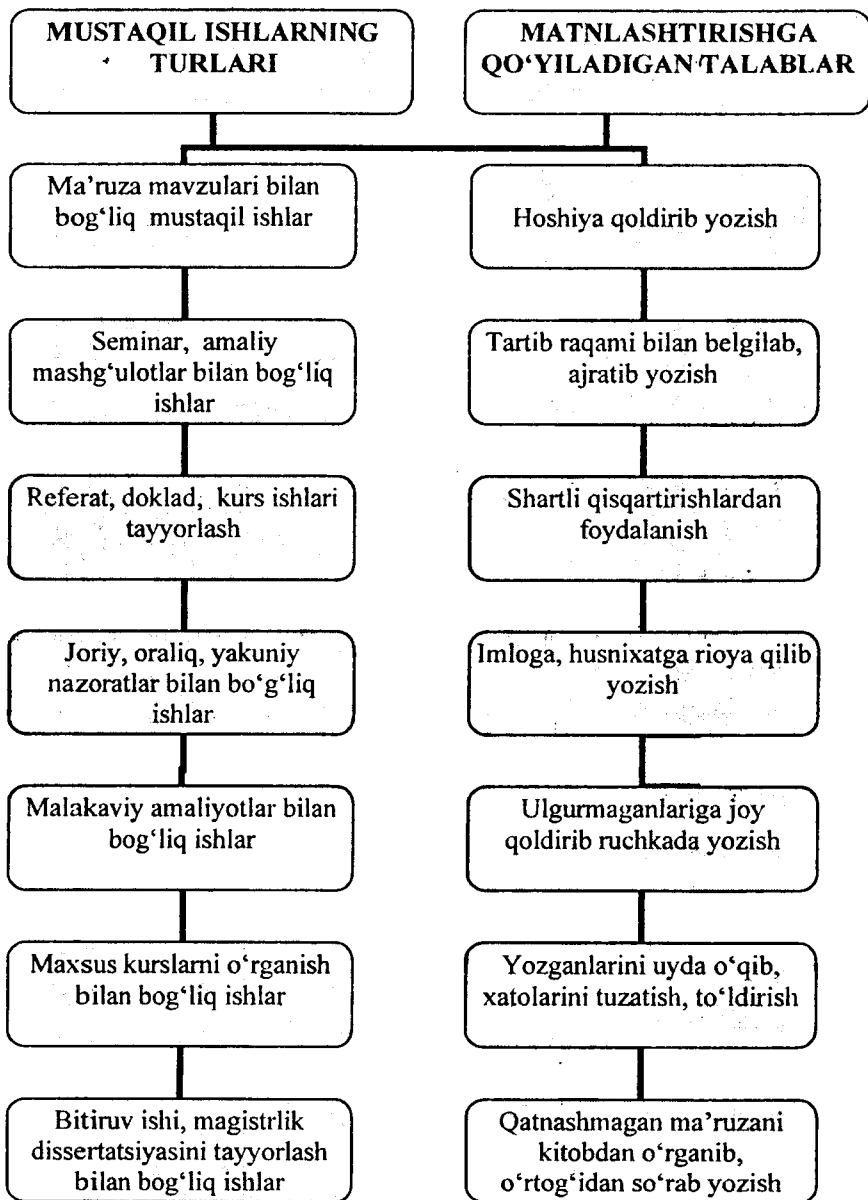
MUSTAQIL ISHLARNING TURLARI

Ma'ruza mavzulari bilan bog'liq mustaqil ishlar

Seminar, amaliy mashg'ulotlar bilan bog'liq ishlar

Referat, doklad, kurs ishlari tayyorlash

Joriy, oraliq, yakuniy nazoratlar bilan bo'g'liq ishlar

Malakaviy amaliyotlar bilan bog'liq ishlar

Maxsus kurslarni o'rganish bilan bog'liq ishlar

Bitiruv ishi, magistrlik dissertatsiyasini tayyorlash bilan bog'liq ishlar

MATNLASHTIRISHGA QO'YILADIGAN TALABLAR

Hoshiya qoldirib yozish

Tartib raqami bilan belgilab, ajratib yozish

Shartli qisqartirishlardan foydalanish

Imloga, husnixatga rioya qilib yozish

Ulgurmaganlariga joy qoldirib ruchkada yozish

Yozganlarini uyda o'qib, xatolarini tuzatish, to'ldirish

Qatnashmagan ma'ruzani kitobdan o'rganib, o'rtog'idan so'rab yozish